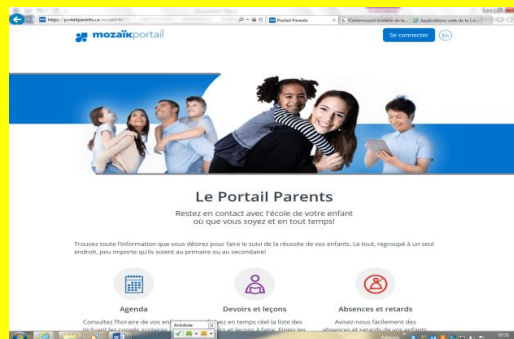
https://portailparents.ca/accueil/fr

Portail Parents

Communauté scolaire de la...

Applications web de la Co...

mozaïkportail

Se connecter

En

Le Portail Parents

Restez en contact avec l'école de votre enfant où que vous soyez et en tout temps!

Trouvez toute l'information que vous désirez pour faire le suivi de la réussite de vos enfants. Le tout, regroupé à un seul endroit, peu importe qu'ils soient au primaire ou au secondaire!

Agenda

Consultez l'horaire de vos en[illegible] incluant les congés scolaires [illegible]

Devoirs et leçons

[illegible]ez en temps réel la liste des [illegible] et leçons à faire. Entrez les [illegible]

Absences et retards

Avisez-nous facilement des absences et retards de vos enfants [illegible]

Antidote

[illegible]